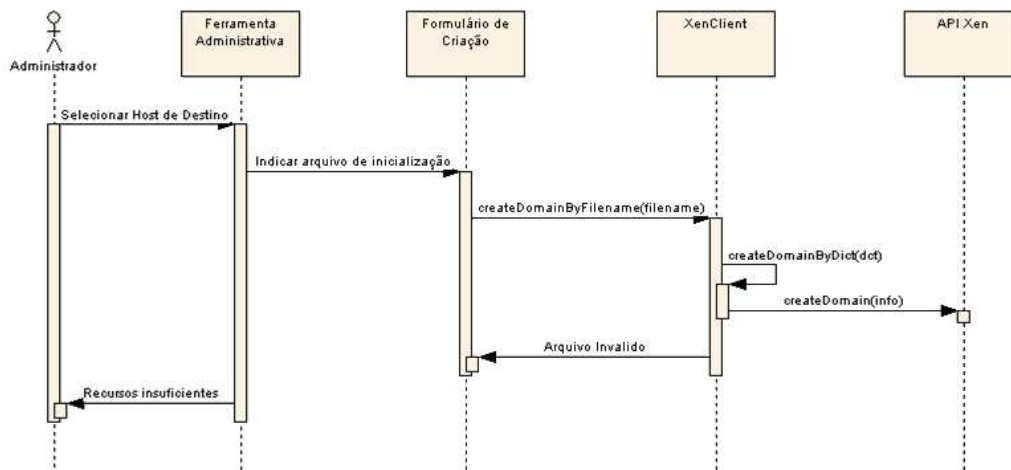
Administrador

Ferramenta Administrativa

Formulário de Criação

XenClient

API Xen

Selecionar Host de Destino

Indicar arquivo de inicialização

createDomainByFilename(filename)

createDomainByDict(dct)

createDomain(info)

Arquivo Invalido

Recursos insuficientes